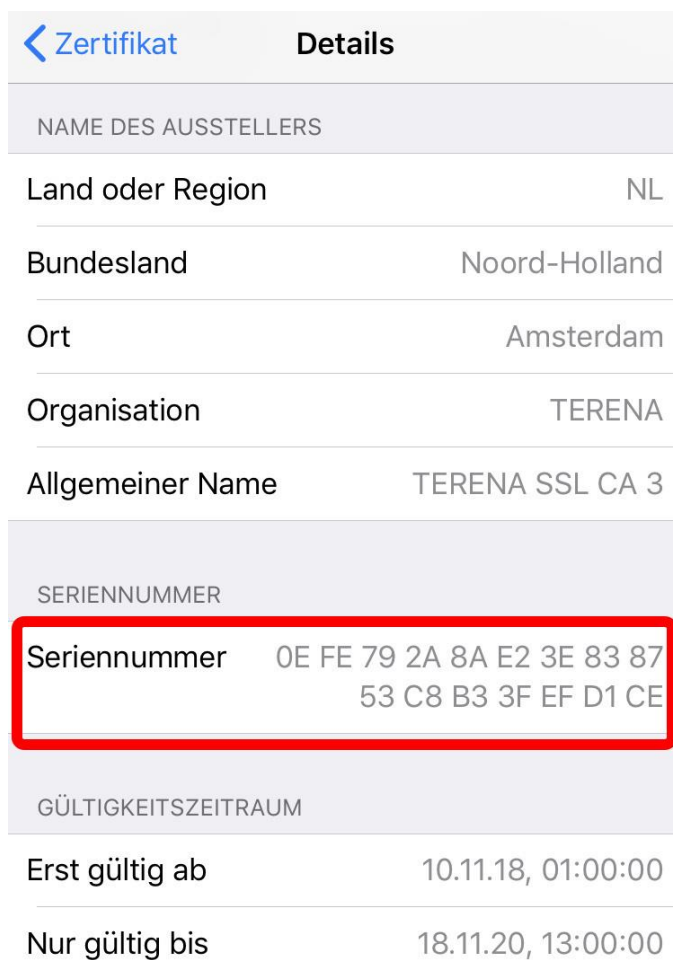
Zertifikat

Details

NAME DES AUSSTELLERS

Land oder Region NL

Bundesland Noord-Holland

Ort Amsterdam

Organisation TERENA

Allgemeiner Name TERENA SSL CA 3

SERIENNUMMER

Seriennummer 0E FE 79 2A 8A E2 3E 83 87 53 C8 B3 3F EF D1 CE

GÜLTIGKEITSZEITRAUM

Erst gültig ab 10.11.18, 01:00:00

Nur gültig bis 18.11.20, 13:00:00